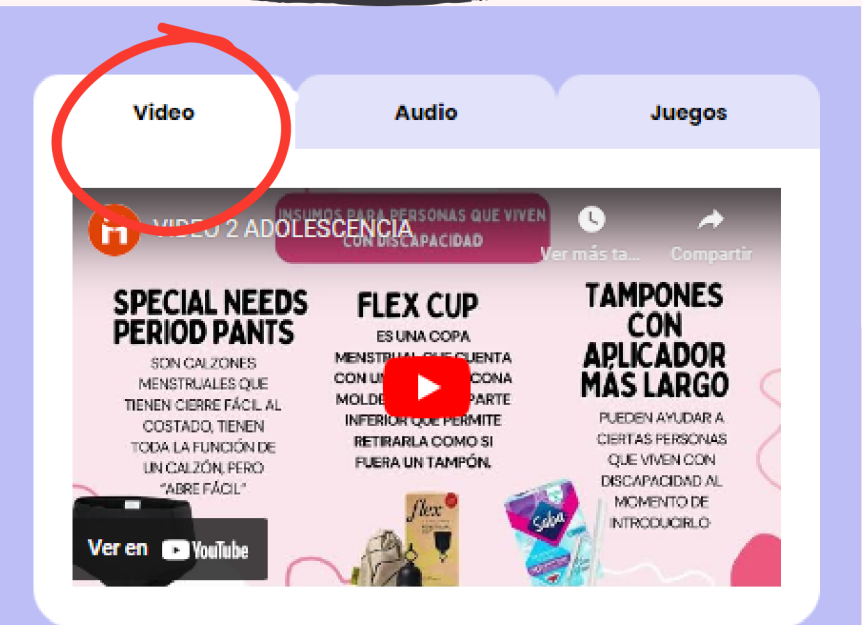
Video

Audio

Juegos

VIDEO 2 ADOLESCENCIA

INSUMOS PARA PERSONAS QUE VIVEN CON DISCAPACIDAD

Ver más ta...

Compartir

SPECIAL NEEDS PERIOD PANTS

SON CALZONES MENSTRUALES QUE TIENEN CIERRE FÁCIL AL COSTADO, TIENEN TODA LA FUNCIÓN DE UN CALZÓN, PERO "ABRE FÁCIL"

FLEX CUP

ES UNA COPA MENSTRUAL QUE CUENTA CON UN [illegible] CONA MOLDE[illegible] PARTE INFERIOR QUE PERMITE RETIRARLA COMO SI FUERA UN TAMPÓN.

TAMPONES CON APLICADOR MÁS LARGO

PUEDEN AYUDAR A CIERTAS PERSONAS QUE VIVEN CON DISCAPACIDAD AL MOMENTO DE INTRODUCIRLO

flex

Saba

Ver en YouTube